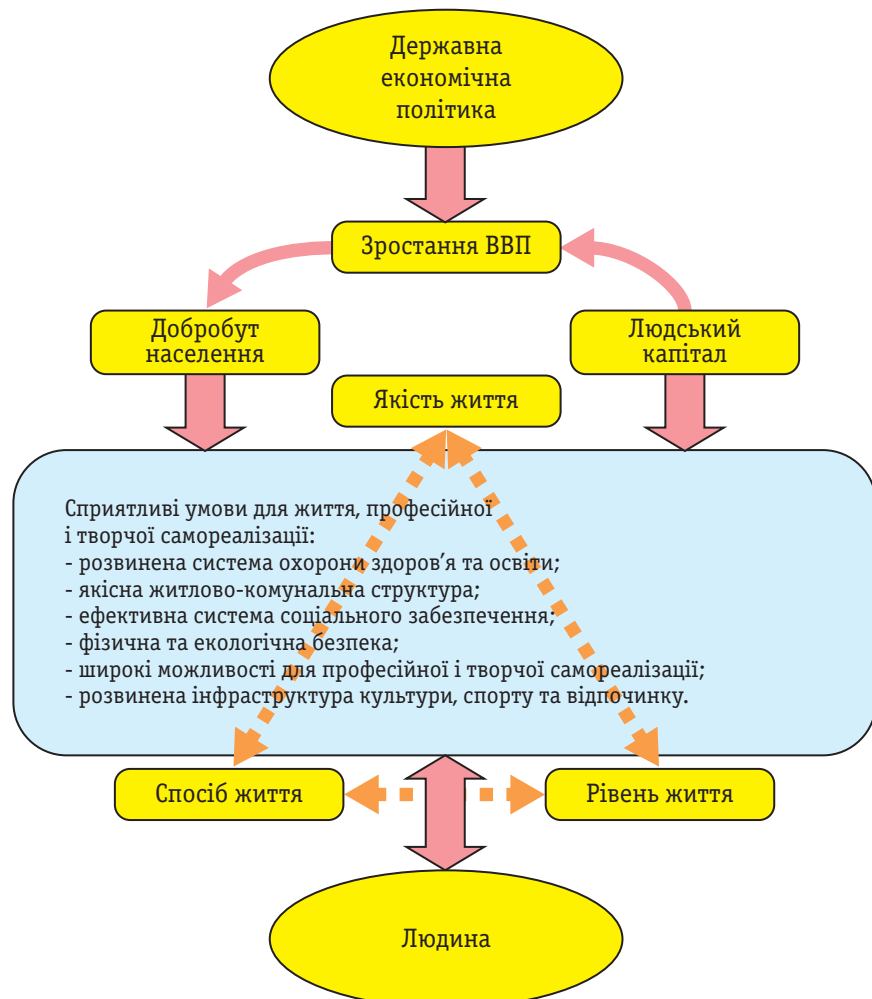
Державна економічна політика

Зростання ВВП

Добробут населення

Людський капітал

Якість життя

Сприятливі умови для життя, професійної і творчої самореалізації:
- розвинена система охорони здоров'я та освіти;
- якісна житлово-комунальна структура;
- ефективна система соціального забезпечення;
- фізична та екологічна безпека;
- широкі можливості для професійної і творчої самореалізації;
- розвинена інфраструктура культури, спорту та відпочинку.

Спосіб життя

Рівень життя

Людина